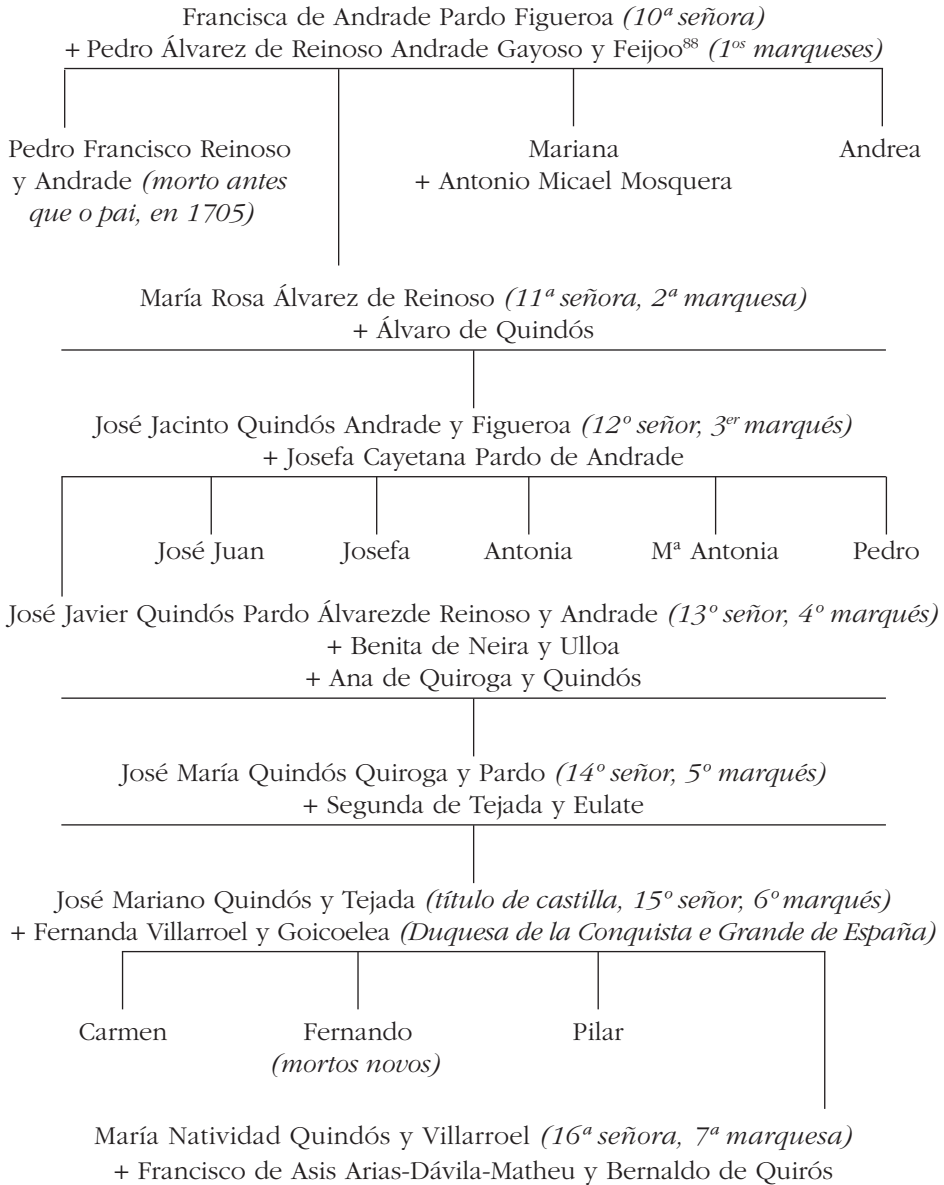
Francisca de Andrade Pardo Figueroa *(10ª señora)*
+ Pedro Álvarez de Reinoso Andrade Gayoso y Feijoo$^{88}$ *(1$^{os}$ marqueses)*

Pedro Francisco Reinoso y Andrade *(morto antes que o pai, en 1705)*

Mariana
+ Antonio Micael Mosquera

Andrea

María Rosa Álvarez de Reinoso *(11ª señora, 2ª marquesa)*
+ Álvaro de Quindós

José Jacinto Quindós Andrade y Figueroa *(12º señor, 3$^{er}$ marqués)*
+ Josefa Cayetana Pardo de Andrade

José Juan

Josefa

Antonia

Mª Antonia

Pedro

José Javier Quindós Pardo Álvarezde Reinoso y Andrade *(13º señor, 4º marqués)*
+ Benita de Neira y Ulloa
+ Ana de Quiroga y Quindós

José María Quindós Quiroga y Pardo *(14º señor, 5º marqués)*
+ Segunda de Tejada y Eulate

José Mariano Quindós y Tejada *(título de castilla, 15º señor, 6º marqués)*
+ Fernanda Villarroel y Goicoelea *(Duquesa de la Conquista e Grande de España)*

Carmen

Fernando
*(mortos novos)*

Pilar

María Natividad Quindós y Villarroel *(16ª señora, 7ª marquesa)*
+ Francisco de Asis Arias-Dávila-Matheu y Bernaldo de Quirós